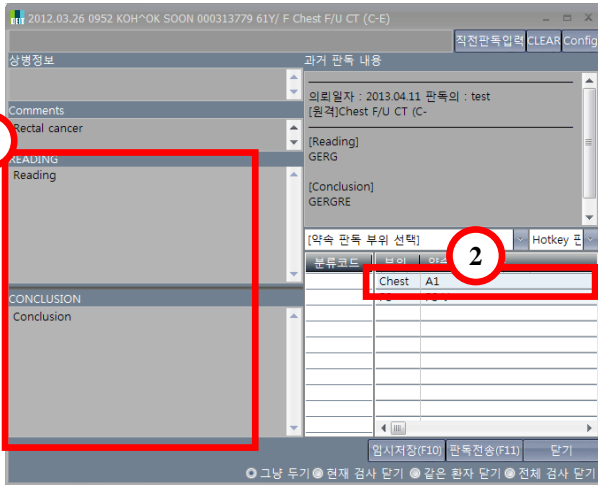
2012.03.26 0952 KOH^OK SOON 000313779 61Y/ F Chest F/U CT (C-E)

직전판독입력 CLEAR Config

상병정보

과거 판독 내용

의뢰일자 : 2013.04.11 판독의 : test
[원격]Chest F/U CT (C-

[Reading]
GERG

[Conclusion]
GERGRE

Comments

Rectal cancer

READING

Reading

[약속 판독 부위 선택]

Hotkey 판

2

분류코드

Chest A1

CONCLUSION

Conclusion

임시저장(F10) 판독전송(F11) 닫기

그냥 두기 현재 검사 닫기 같은 환자 닫기 전체 검사 닫기